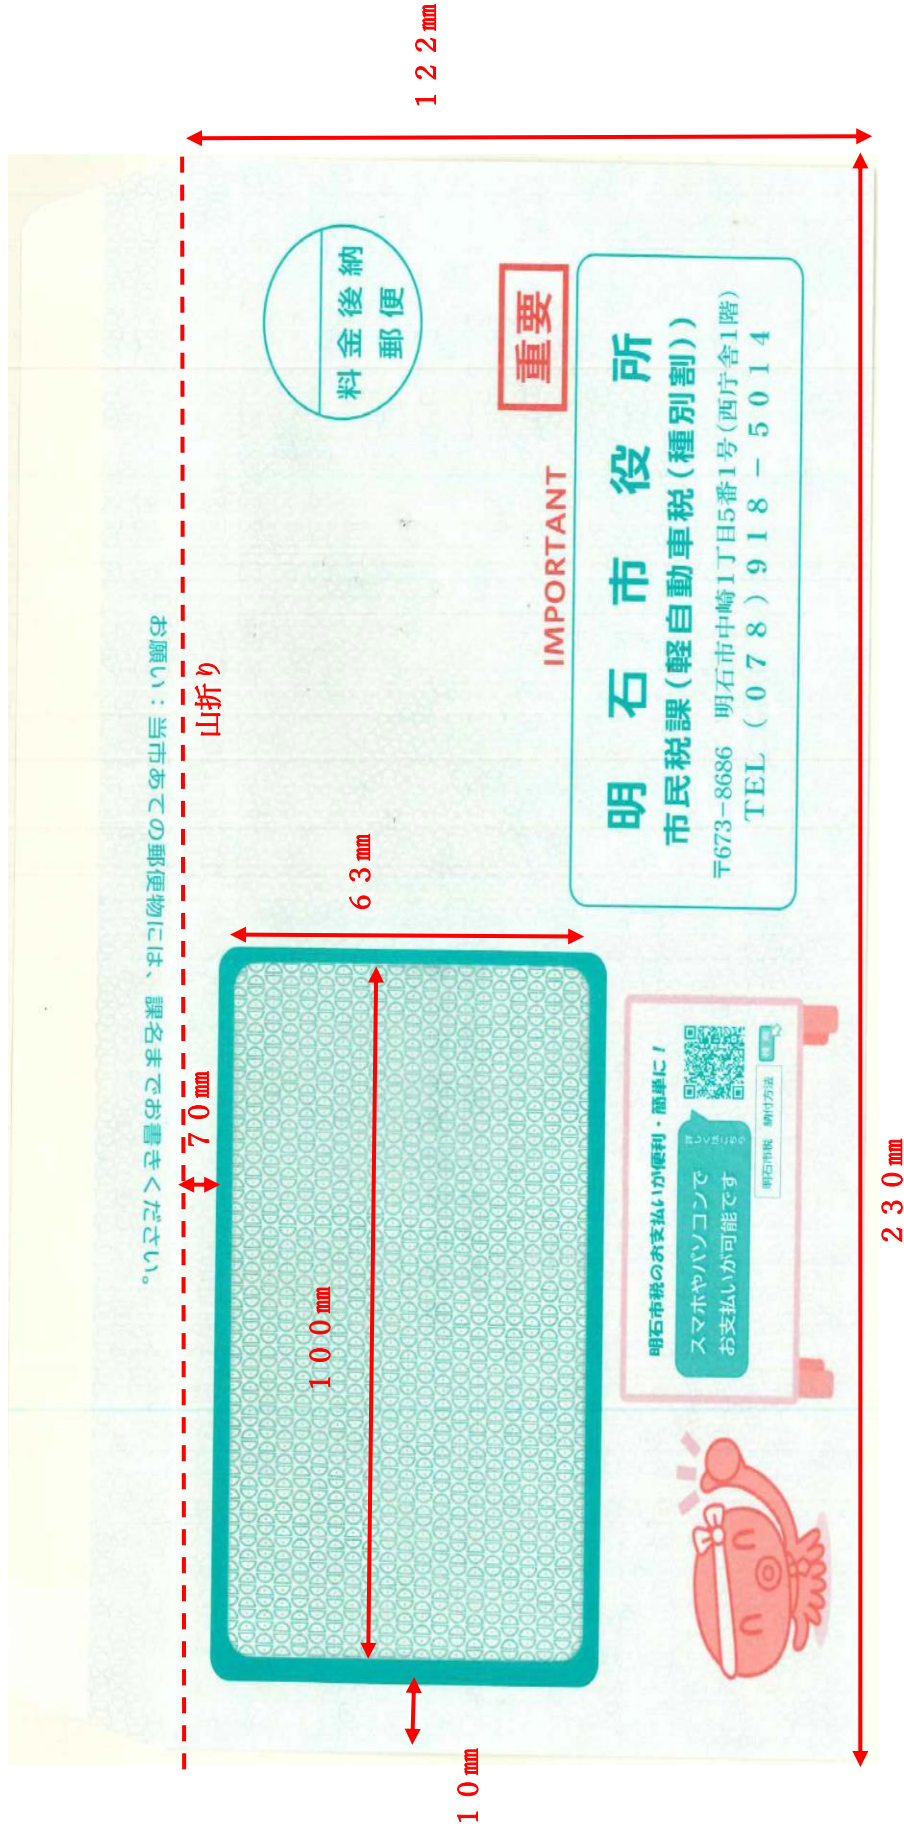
122㎜

料金後納
郵便

重要

IMPORTANT

明石市役所
市民税課（軽自動車税（種別割））
〒673−8686 明石市中崎1丁目5番1号（西庁舎1階）
TEL（078）918−5014

山折り

お願い：当市あての郵便物には、課名までお書きください。

63㎜

70㎜

100㎜

明石市税のお支払いが便利・簡単に！
スマホやパソコンでお支払いが可能です
詳しくはこちら
明石市税 納付方法

230㎜

10㎜